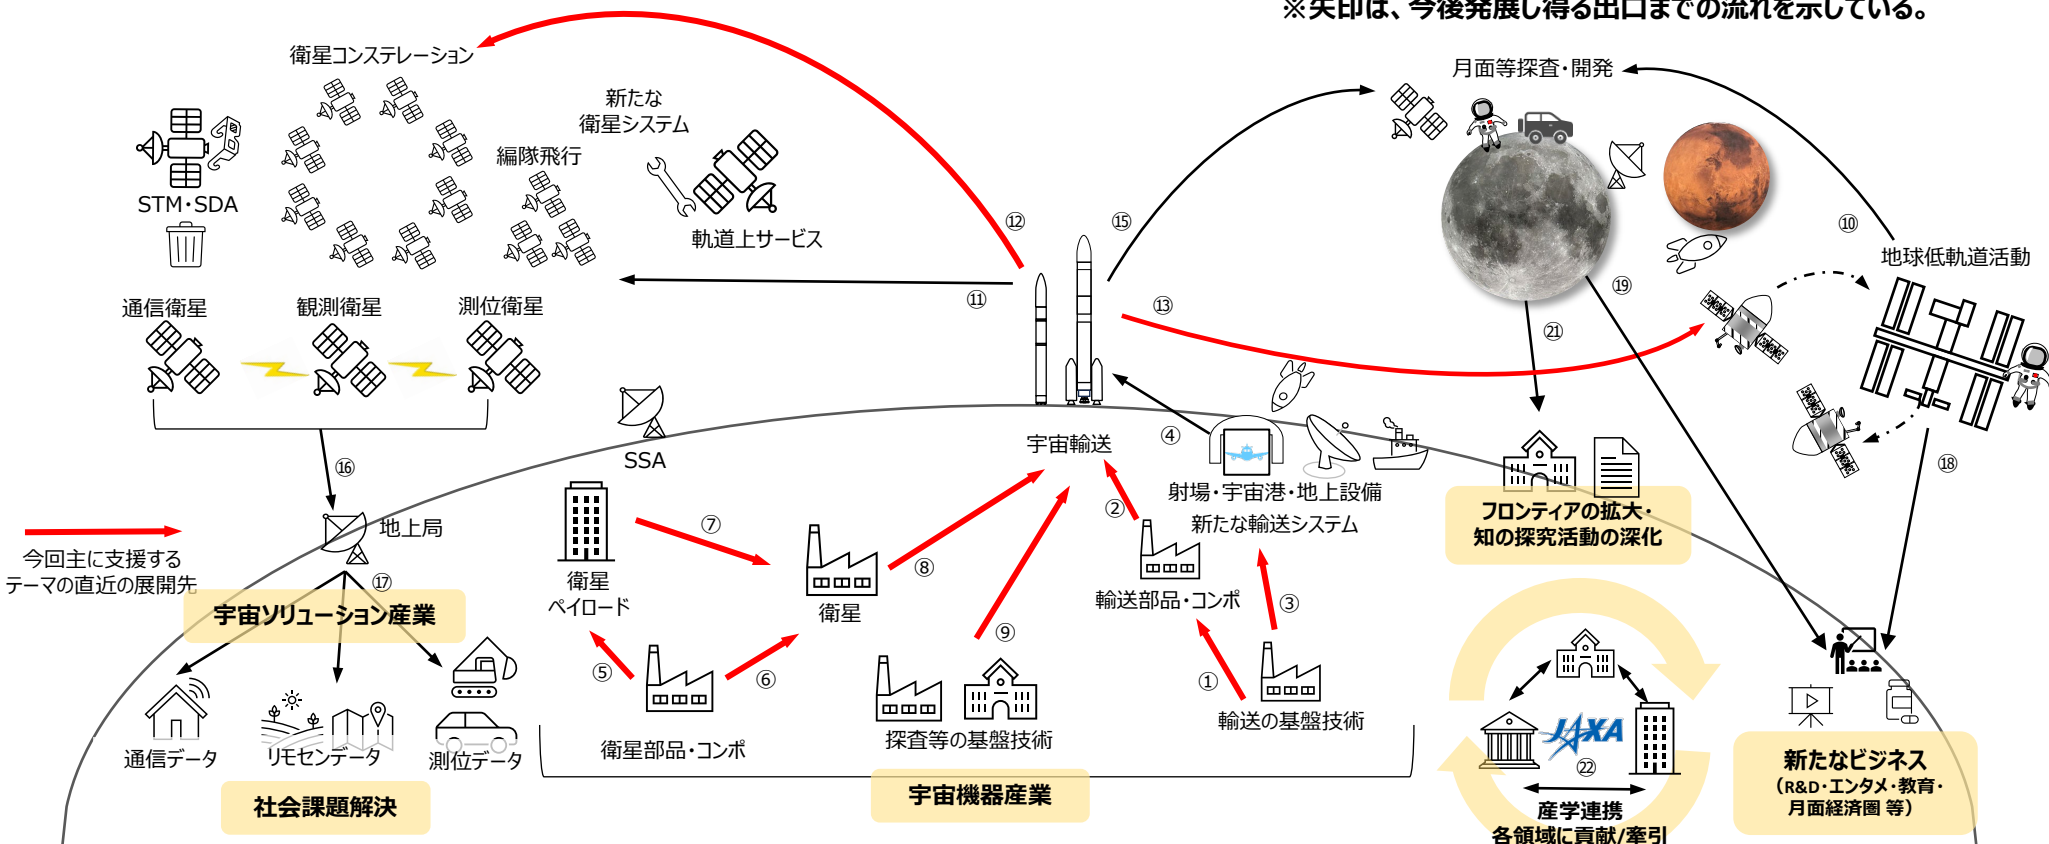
※矢印は、今後発展し得る出口までの流れを示している。

衛星コンステレーション

STM・SDA

新たな衛星システム

編隊飛行

軌道上サービス

通信衛星

観測衛星

測位衛星

⑫

⑪

⑮

⑬

月面等探査・開発

⑩

地球低軌道活動

⑲

㉑

⑱

SSA

宇宙輸送

④

射場・宇宙港・地上設備

新たな輸送システム

フロンティアの拡大・知の探究活動の深化

⑯

地上局

今回主に支援するテーマの直近の展開先

⑰

宇宙ソリューション産業

衛星ペイロード

⑦

衛星

⑧

②

輸送部品・コンポ

③

⑤

⑥

⑨

①

通信データ

リモセンデータ

測位データ

社会課題解決

衛星部品・コンポ

探査等の基盤技術

輸送の基盤技術

宇宙機器産業

JAXA

㉒

産学連携

各領域に貢献/牽引

新たなビジネス
（R&D・エンタメ・教育・月面経済圏 等）